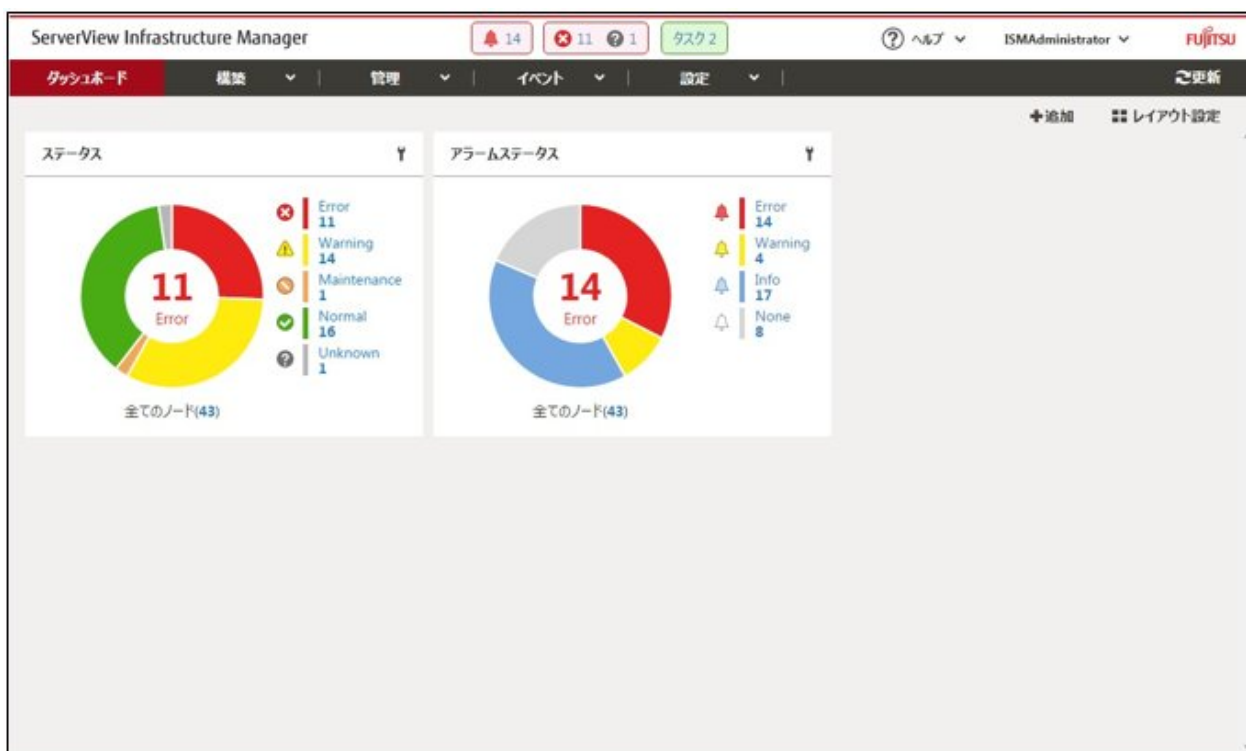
ServerView Infrastructure Manager

14 11 1 タスク2

ヘルプ ISMAdministrator FUJITSU

ダッシュボード 構築 管理 イベント 設定 更新

追加 レイアウト設定

ステータス

11
Error

Error
11
Warning
14
Maintenance
1
Normal
16
Unknown
1

全てのノード(43)

アラームステータス

14
Error

Error
14
Warning
4
Info
17
None
8

全てのノード(43)